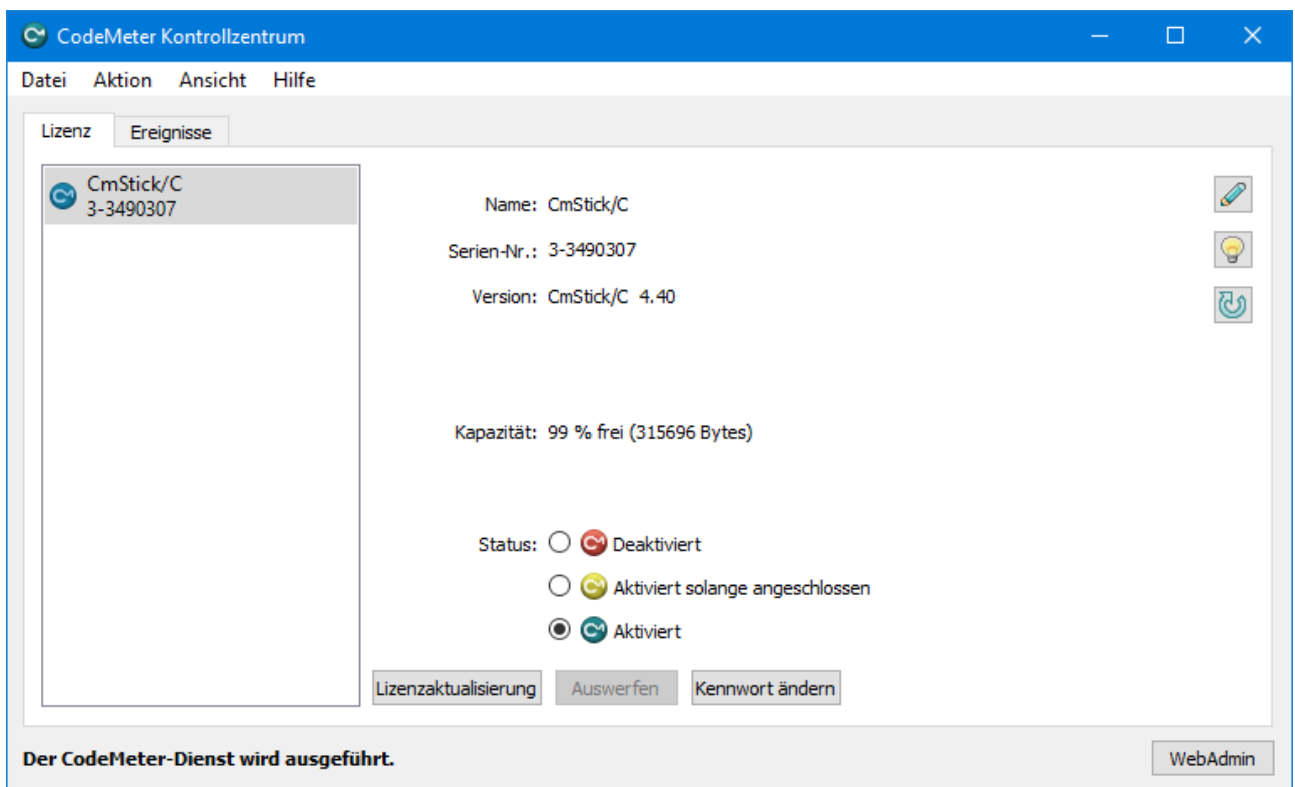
CodeMeter Kontrollzentrum

Datei Aktion Ansicht Hilfe

Lizenz Ereignisse

CmStick/C
3-3490307

Name: CmStick/C

Serien-Nr.: 3-3490307

Version: CmStick/C 4.40

Kapazität: 99 % frei (315696 Bytes)

Status: Deaktiviert
Aktiviert solange angeschlossen
Aktiviert

Lizenzaktualisierung Auswerfen Kennwort ändern

Der CodeMeter-Dienst wird ausgeführt.

WebAdmin